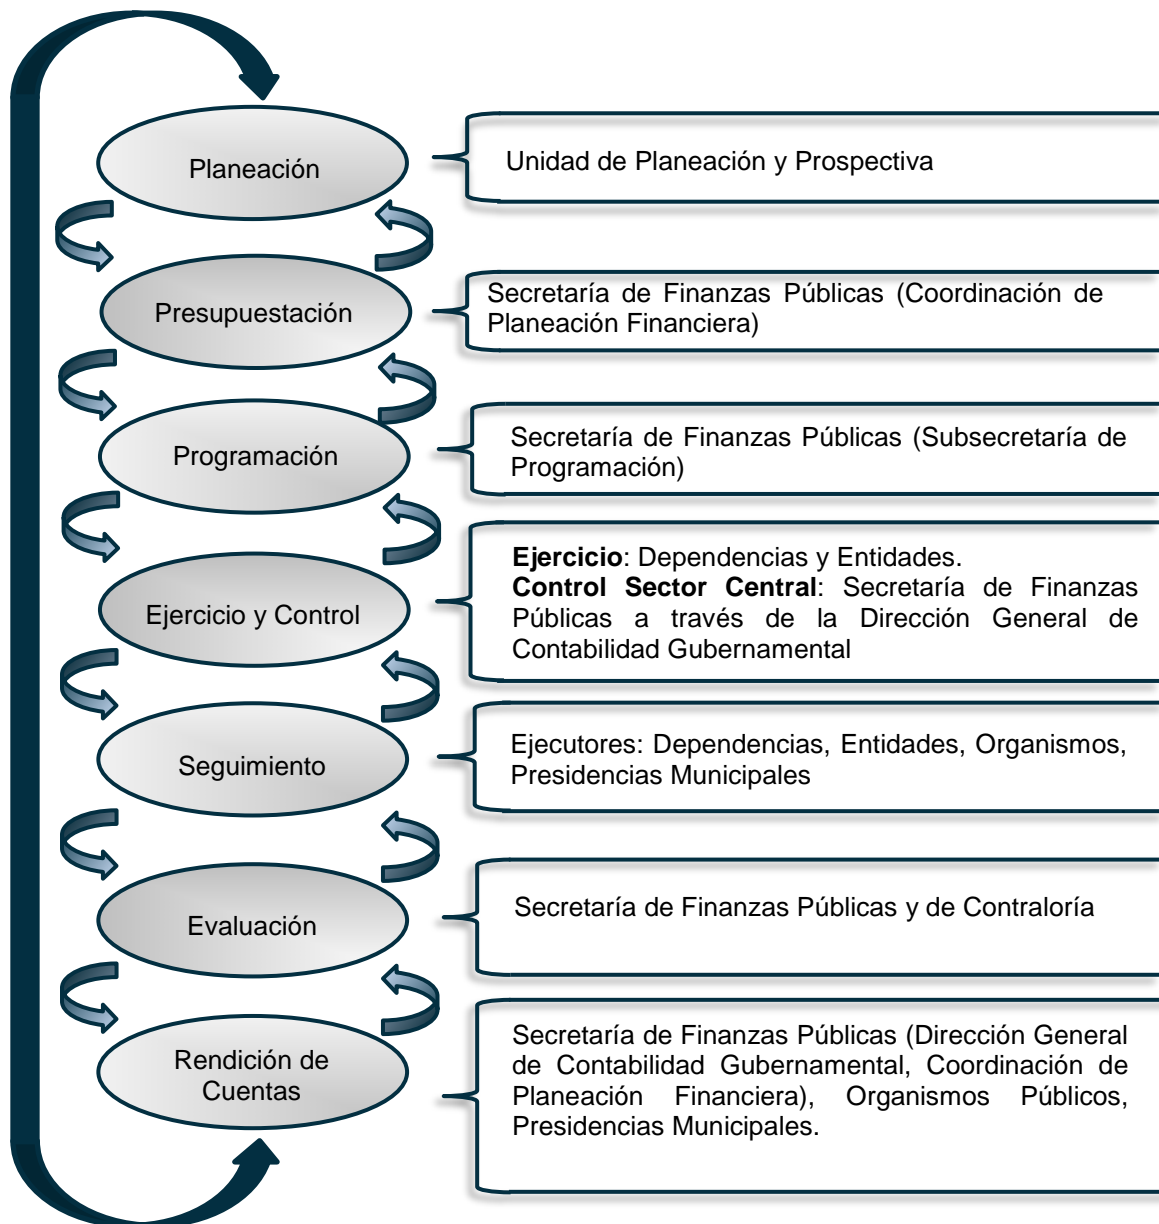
Planeación

Unidad de Planeación y Prospectiva

Presupuestación

Secretaría de Finanzas Públicas (Coordinación de Planeación Financiera)

Programación

Secretaría de Finanzas Públicas (Subsecretaría de Programación)

Ejercicio y Control

**Ejercicio**: Dependencias y Entidades.
**Control Sector Central**: Secretaría de Finanzas Públicas a través de la Dirección General de Contabilidad Gubernamental

Seguimiento

Ejecutores: Dependencias, Entidades, Organismos, Presidencias Municipales

Evaluación

Secretaría de Finanzas Públicas y de Contraloría

Rendición de Cuentas

Secretaría de Finanzas Públicas (Dirección General de Contabilidad Gubernamental, Coordinación de Planeación Financiera), Organismos Públicos, Presidencias Municipales.